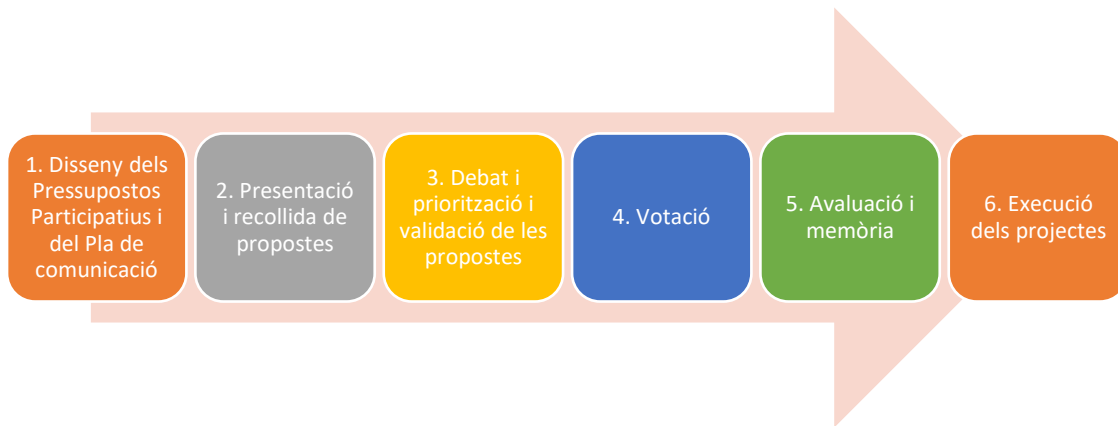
1. Disseny dels Pressupostos Participatius i del Pla de comunicació

2. Presentació i recollida de propostes

3. Debat i priorització i validació de les propostes

4. Votació

5. Avaluació i memòria

6. Execució dels projectes